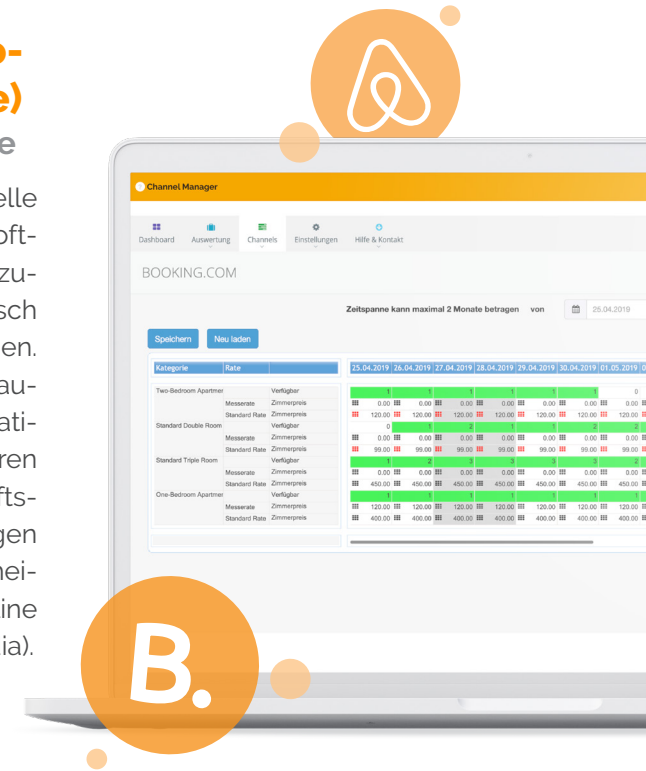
o-
e)
e

elle
oft-
zu-
sch
en.
au-
ati-
ren
fts-
gen
nei-
ine
ia).

Channel Manager

Dashboard Auswertung Channels Einstellungen Hilfe & Kontakt

BOOKING.COM

Zeitspanne kann maximal 2 Monate betragen von 25.04.2019

Speichern Neu laden

| Kategorie | Rate | | 25.04.2019 | 26.04.2019 | 27.04.2019 | 28.04.2019 | 29.04.2019 | 30.04.2019 | 01.05.2019 |
|---|---|---|---|---|---|---|---|---|---|
| Two-Bedroom Apartmer | | Verfügbar | 1 | 1 | 1 | 1 | 1 | 1 | 0 |
| | Messerate | Zimmerpreis | 0.00 | 0.00 | 0.00 | 0.00 | 0.00 | 0.00 | 0.00 |
| | Standard Rate | Zimmerpreis | 120.00 | 120.00 | 120.00 | 120.00 | 120.00 | 120.00 | 120.00 |
| Standard Double Room | | Verfügbar | 0 | 1 | 2 | 1 | 1 | 2 | 2 |
| | Messerate | Zimmerpreis | 0.00 | 0.00 | 0.00 | 0.00 | 0.00 | 0.00 | 0.00 |
| | Standard Rate | Zimmerpreis | 99.00 | 99.00 | 99.00 | 99.00 | 99.00 | 99.00 | 99.00 |
| Standard Triple Room | | Verfügbar | 1 | 2 | 3 | 3 | 3 | 3 | 2 |
| | Messerate | Zimmerpreis | 0.00 | 0.00 | 0.00 | 0.00 | 0.00 | 0.00 | 0.00 |
| | Standard Rate | Zimmerpreis | 450.00 | 450.00 | 450.00 | 450.00 | 450.00 | 450.00 | 450.00 |
| One-Bedroom Apartmer | | Verfügbar | 1 | 1 | 1 | 1 | 1 | 1 | 1 |
| | Messerate | Zimmerpreis | 120.00 | 120.00 | 120.00 | 120.00 | 120.00 | 120.00 | 120.00 |
| | Standard Rate | Zimmerpreis | 400.00 | 400.00 | 400.00 | 400.00 | 400.00 | 400.00 | 400.00 |

B.